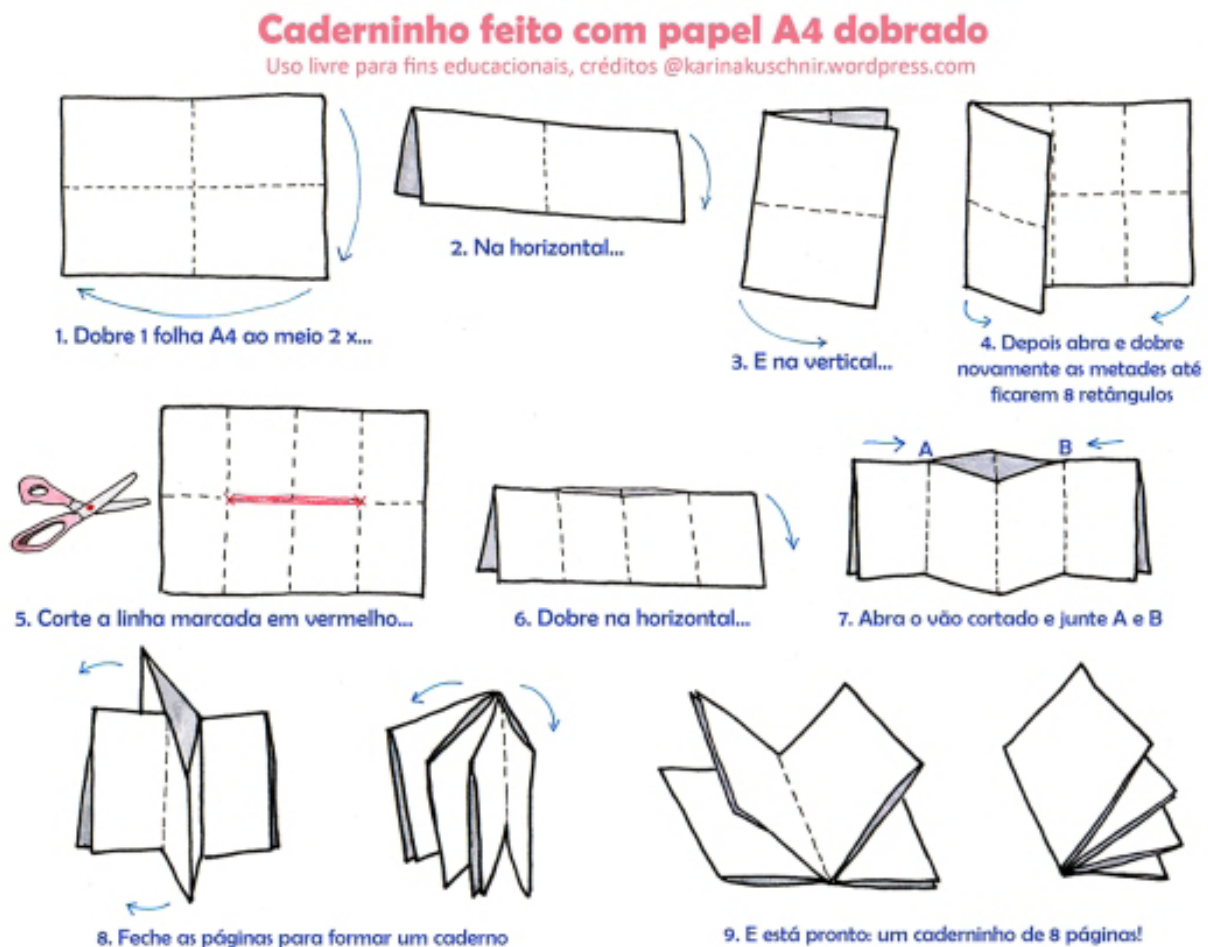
Caderninho feito com papel A4 dobrado

Uso livre para fins educacionais, créditos @karinakuschnir.wordpress.com

1. Dobre 1 folha A4 ao meio 2 x...

2. Na horizontal...

3. E na vertical...

4. Depois abra e dobre novamente as metades até ficarem 8 retângulos

5. Corte a linha marcada em vermelho...

6. Dobre na horizontal...

A

B

7. Abra o vão cortado e junte A e B

8. Feche as páginas para formar um caderno

9. E está pronto: um caderninho de 8 páginas!